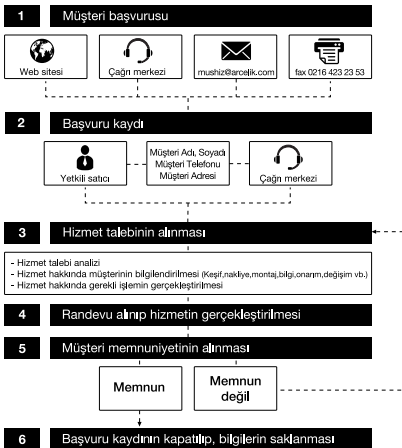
1 Müşteri başvurusu

Web sitesi

Çağrı merkezi

mushiz@arcelik.com

fax 0216 423 23 53

2 Başvuru kaydı

Yetkili satıcı

Müşteri Adı, Soyadı
Müşteri Telefonu
Müşteri Adresi

Çağrı merkezi

3 Hizmet talebinin alınması

- Hizmet talebi analizi
- Hizmet hakkında müşterinin bilgilendirilmesi (Keşif,nakliye,montaj,bilgi,onarım,değişim vb.)
- Hizmet hakkında gerekli işlemin gerçekleştirilmesi

4 Randevu alınıp hizmetin gerçekleştirilmesi

5 Müşteri memnuniyetinin alınması

Memnun

Memnun değil

6 Başvuru kaydının kapatılıp, bilgilerin saklanması